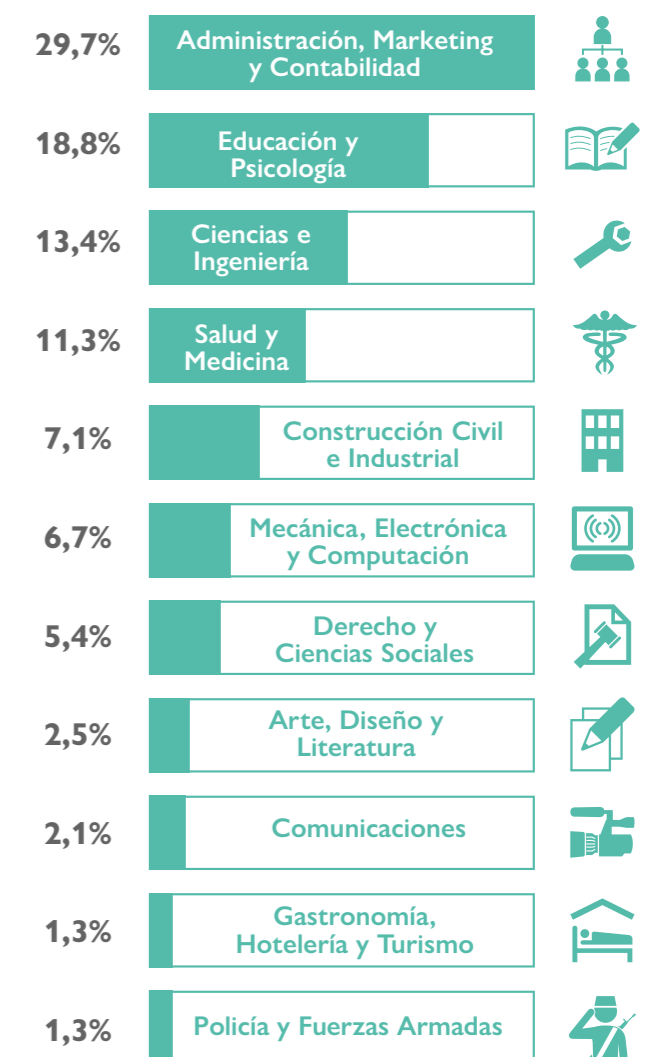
29,7% Administración, Marketing y Contabilidad

18,8% Educación y Psicología

13,4% Ciencias e Ingeniería

11,3% Salud y Medicina

7,1% Construcción Civil e Industrial

6,7% Mecánica, Electrónica y Computación

5,4% Derecho y Ciencias Sociales

2,5% Arte, Diseño y Literatura

2,1% Comunicaciones

1,3% Gastronomía, Hotelería y Turismo

1,3% Policía y Fuerzas Armadas